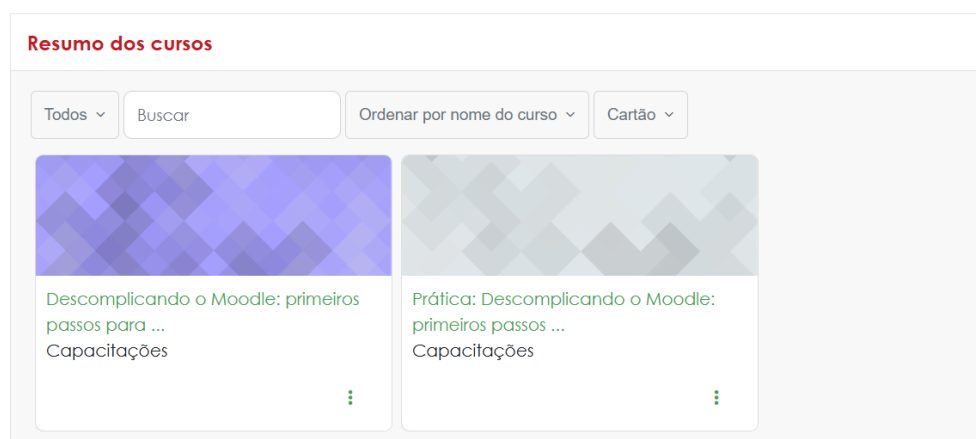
Resumo dos cursos

Todos

Buscar

Ordenar por nome do curso

Cartão

Descomplicando o Moodle: primeiros passos para ...
Capacitações

Prática: Descomplicando o Moodle: primeiros passos ...
Capacitações